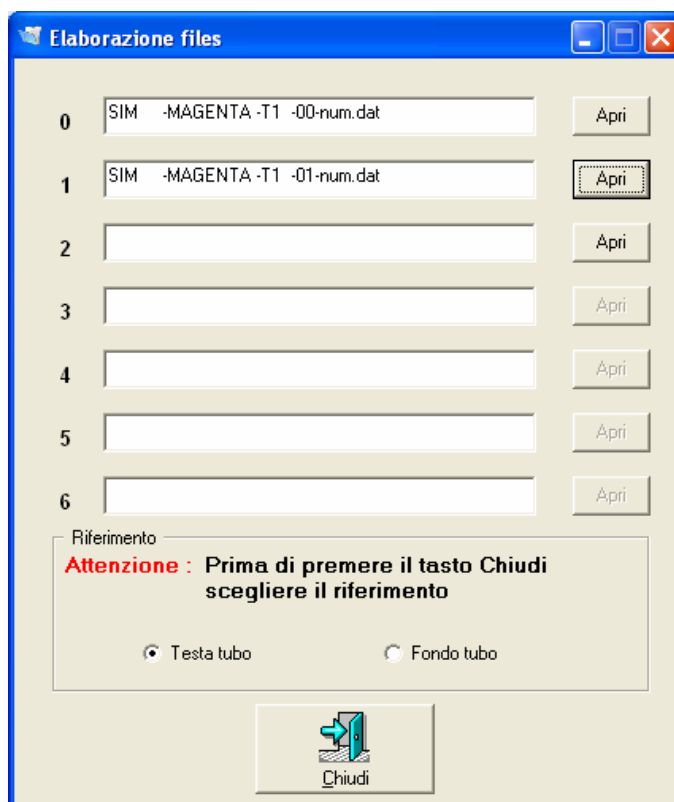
Elaboration files

0 SIM -MAGENTA -T1 -00-num.dat Apri

1 SIM -MAGENTA -T1 -01-num.dat Apri

2 Apri

3 Apri

4 Apri

5 Apri

6 Apri

Riferimento

Attenzione : Prima di premere il tasto Chiudi scegliere il riferimento

Testa tubo Fondo tubo

Chiudi